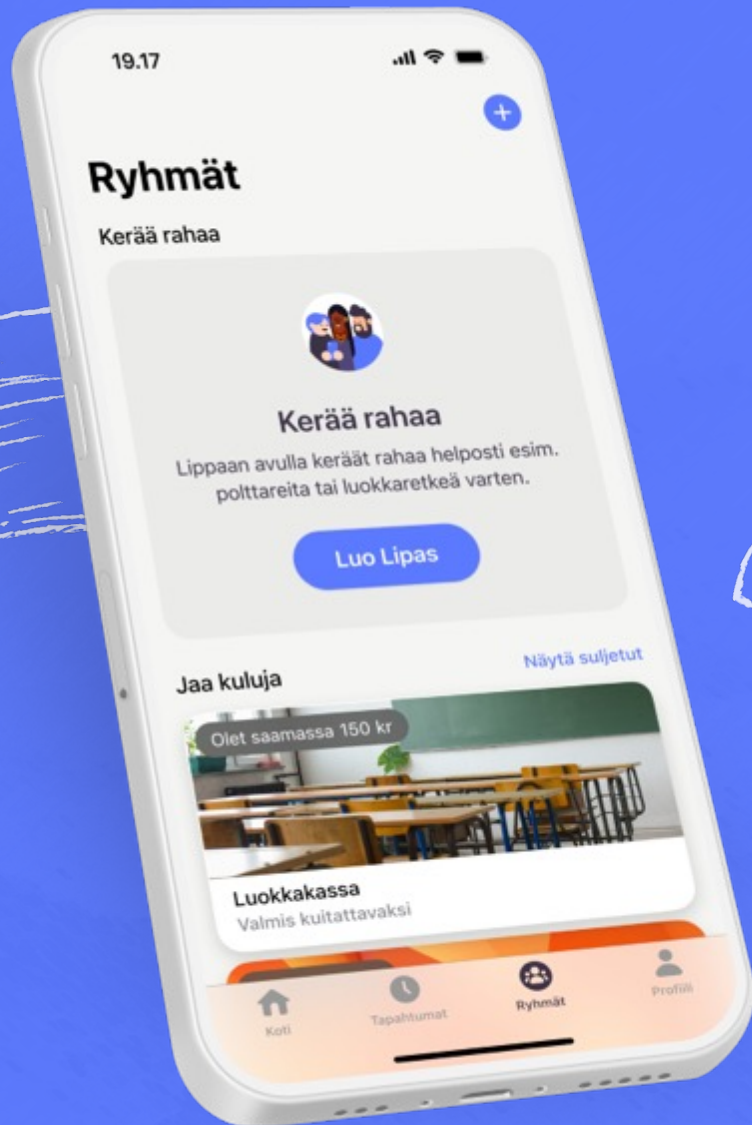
19.17

Ryhmät

Kerää rahaa

Kerää rahaa

Lippaan avulla keräät rahaa helposti esim. polttareita tai luokkaretkeä varten.

Luo Lipas

Jaa kuluja

Näytä suljetut

Olet saamassa 150 kr

Luokkakassa
Valmis kuitattavaksi

Koti

Tapahtumat

Ryhmät

Profiili